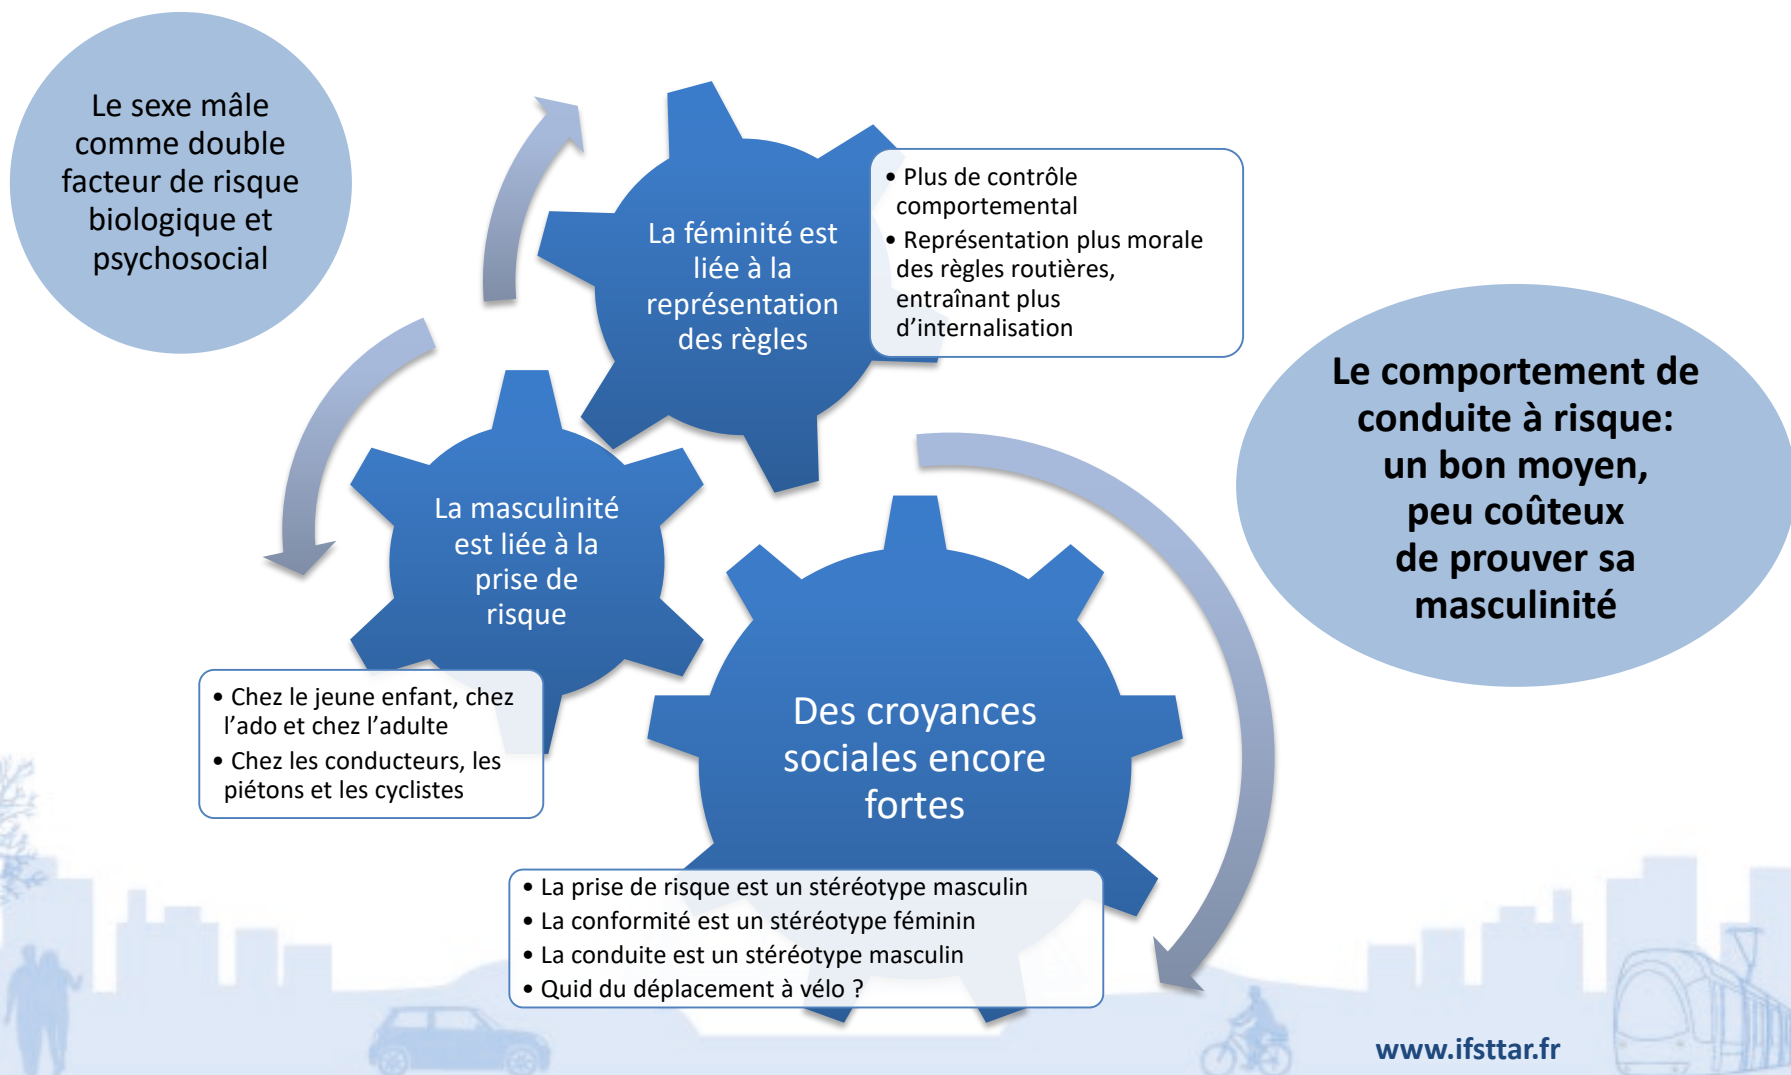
Le sexe mâle comme double facteur de risque biologique et psychosocial

La féminité est liée à la représentation des règles

• Plus de contrôle comportemental
• Représentation plus morale des règles routières, entraînant plus d'internalisation

Le comportement de conduite à risque: un bon moyen, peu coûteux de prouver sa masculinité

La masculinité est liée à la prise de risque

• Chez le jeune enfant, chez l'ado et chez l'adulte
• Chez les conducteurs, les piétons et les cyclistes

Des croyances sociales encore fortes

• La prise de risque est un stéréotype masculin
• La conformité est un stéréotype féminin
• La conduite est un stéréotype masculin
• Quid du déplacement à vélo ?

www.ifsttar.fr